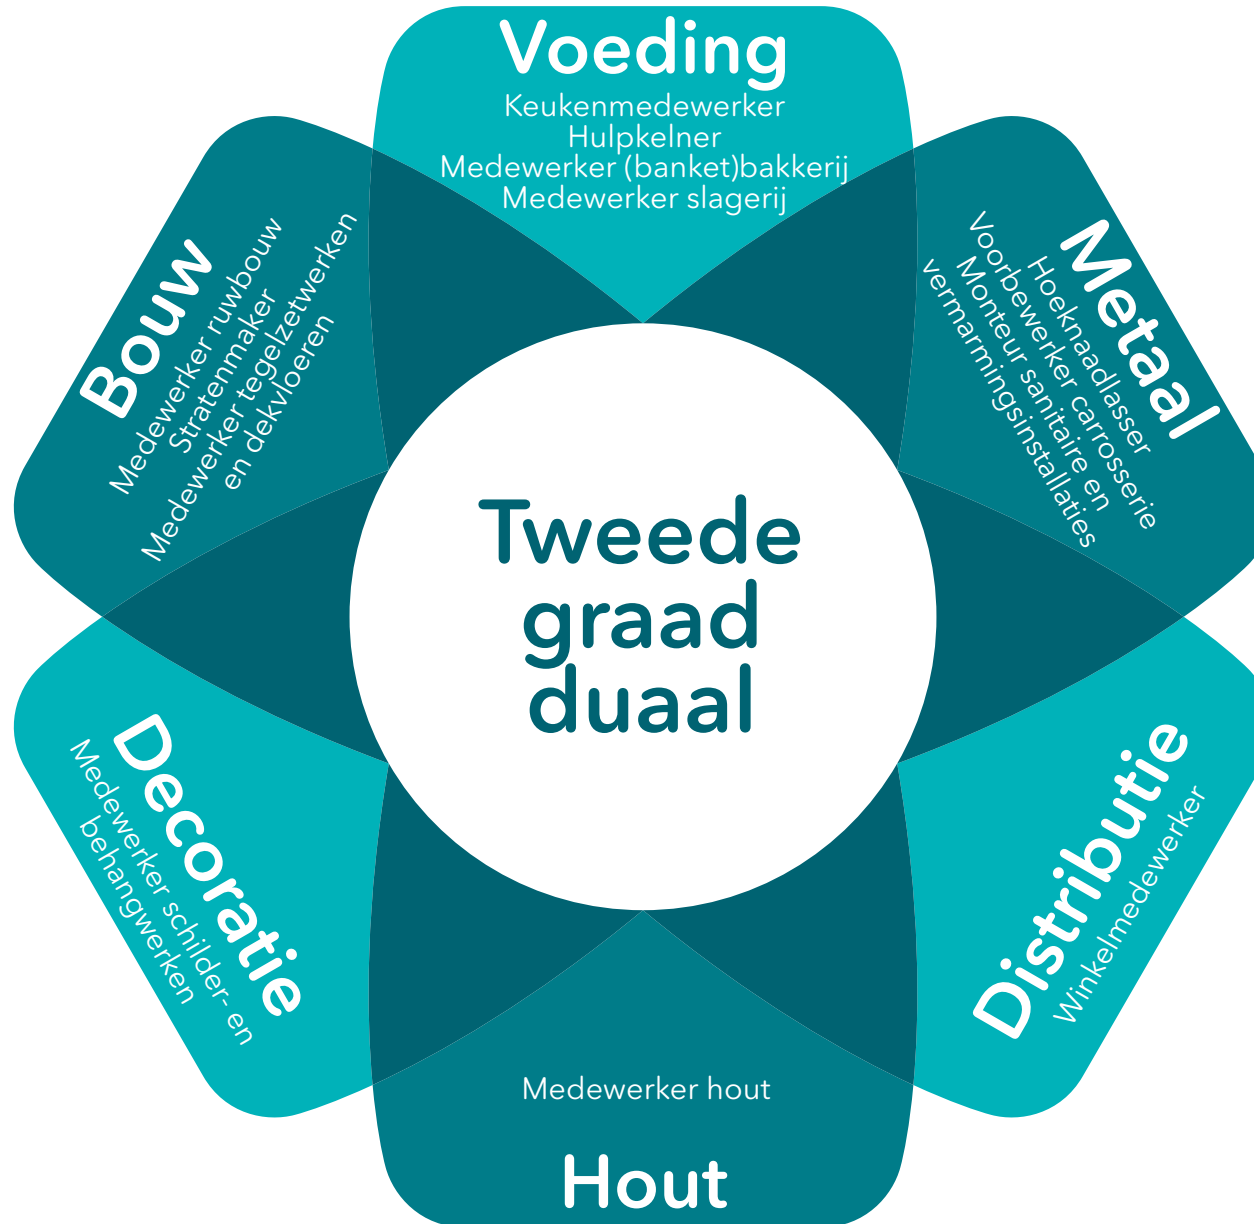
Voeding
Keukenmedewerker
Hulpkelner
Medewerker (banket)bakkerij
Medewerker slagerij

Metaal
Hoeknaadlasser
Voorbewerker carrosserie
Monteur sanitaire en vermarmingsinstallaties

Bouw
Medewerker ruwbouw
Stratenmaker
Medewerker tegelzetwerken en dekvloeren

Tweede graad duaal

Decoratie
Medewerker schilder- en behangwerken

Distributie
Winkelmedewerker

Medewerker hout
Hout